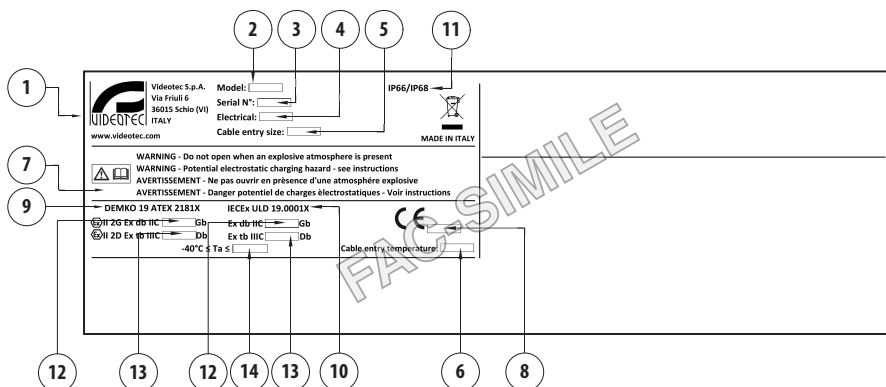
1
2
3
4
5
11

VIDEOTEC
Videotec S.p.A.
Via Friuli 6
36015 Schio (VI)
ITALY
www.videotec.com

Model:
Serial N°:
Electrical:
Cable entry size:

IP66/IP68
MADE IN ITALY

7

WARNING - Do not open when an explosive atmosphere is present
WARNING - Potential electrostatic charging hazard - see instructions
AVERTISSEMENT - Ne pas ouvrir en présence d'une atmosphère explosive
AVERTISSEMENT - Danger potentiel de charges électrostatiques - Voir instructions

9

DEMKO 19 ATEX 2181X
IECEx ULD 19.0001X

II 2G Ex db IIC Gb
II 2D Ex tb IIIC Db
Ex db IIC Gb
Ex tb IIIC Db
-40°C ≤ Ta ≤

CE

Cable entry temperature:

FAC-SIMILE

12
13
12
14
13
10
6
8